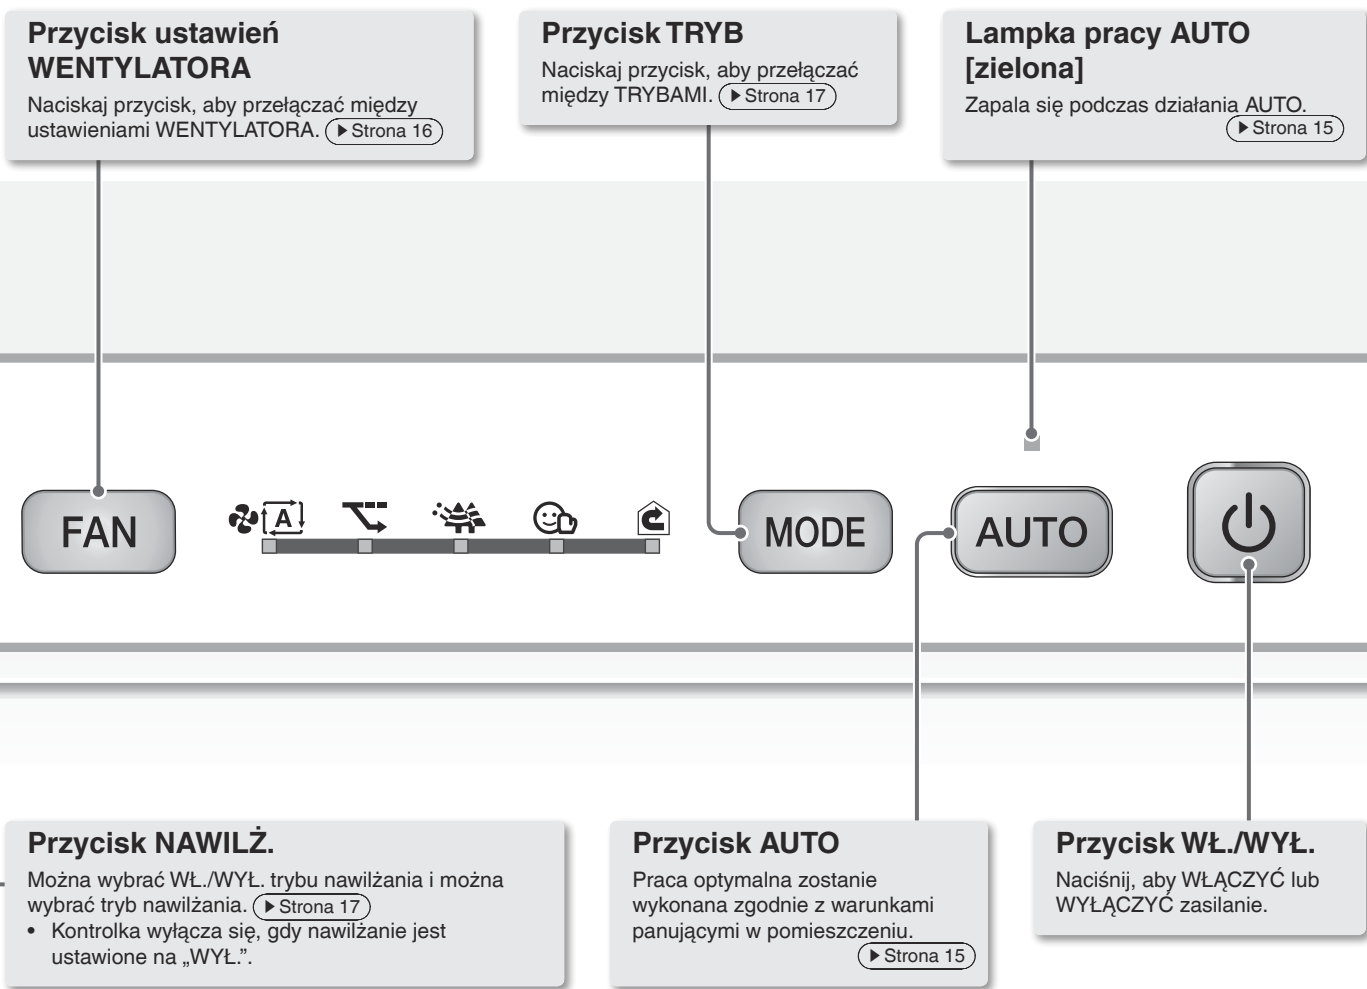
**Przycisk ustawień WENTYLATORA**

Naciskaj przycisk, aby przełączać między ustawieniami WENTYLATORA. ▶Strona 16

**Przycisk TRYB**

Naciskaj przycisk, aby przełączać między TRYBAMI. ▶Strona 17

**Lampka pracy AUTO [zielona]**

Zapala się podczas działania AUTO. ▶Strona 15

FAN

A

MODE

AUTO

**Przycisk NAWILŻ.**

Można wybrać WŁ./WYŁ. trybu nawilżania i można wybrać tryb nawilżania. ▶Strona 17

• Kontrolka wyłącza się, gdy nawilżanie jest ustawione na „WYŁ.".

**Przycisk AUTO**

Praca optymalna zostanie wykonana zgodnie z warunkami panującymi w pomieszczeniu. ▶Strona 15

**Przycisk WŁ./WYŁ.**

Naciśnij, aby WŁĄCZYĆ lub WYŁĄCZYĆ zasilanie.